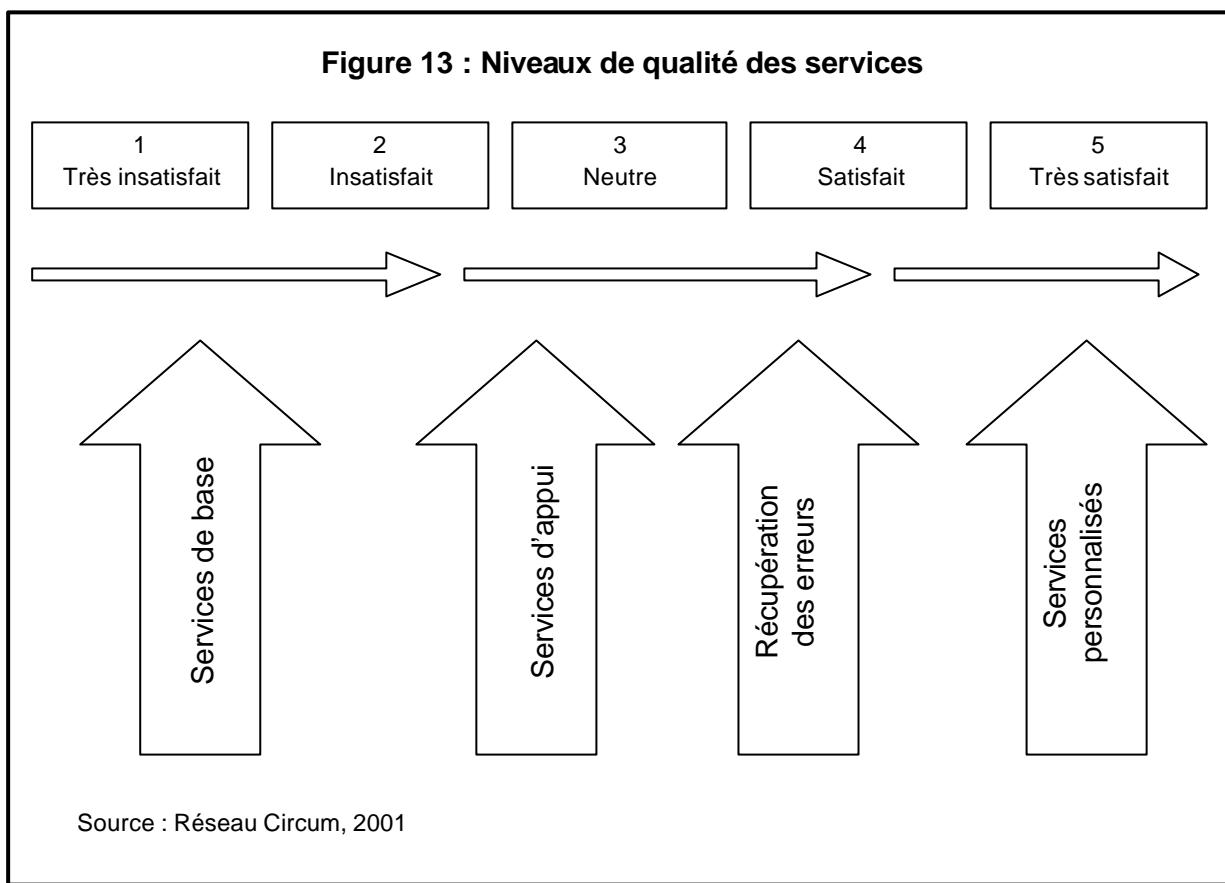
Figure 13 : Niveaux de qualité des services

1
Très insatisfait

2
Insatisfait

3
Neutre

4
Satisfait

5
Très satisfait

Services de base

Services d'appui

Récupération des erreurs

Services personnalisés

Source : Réseau Circum, 2001